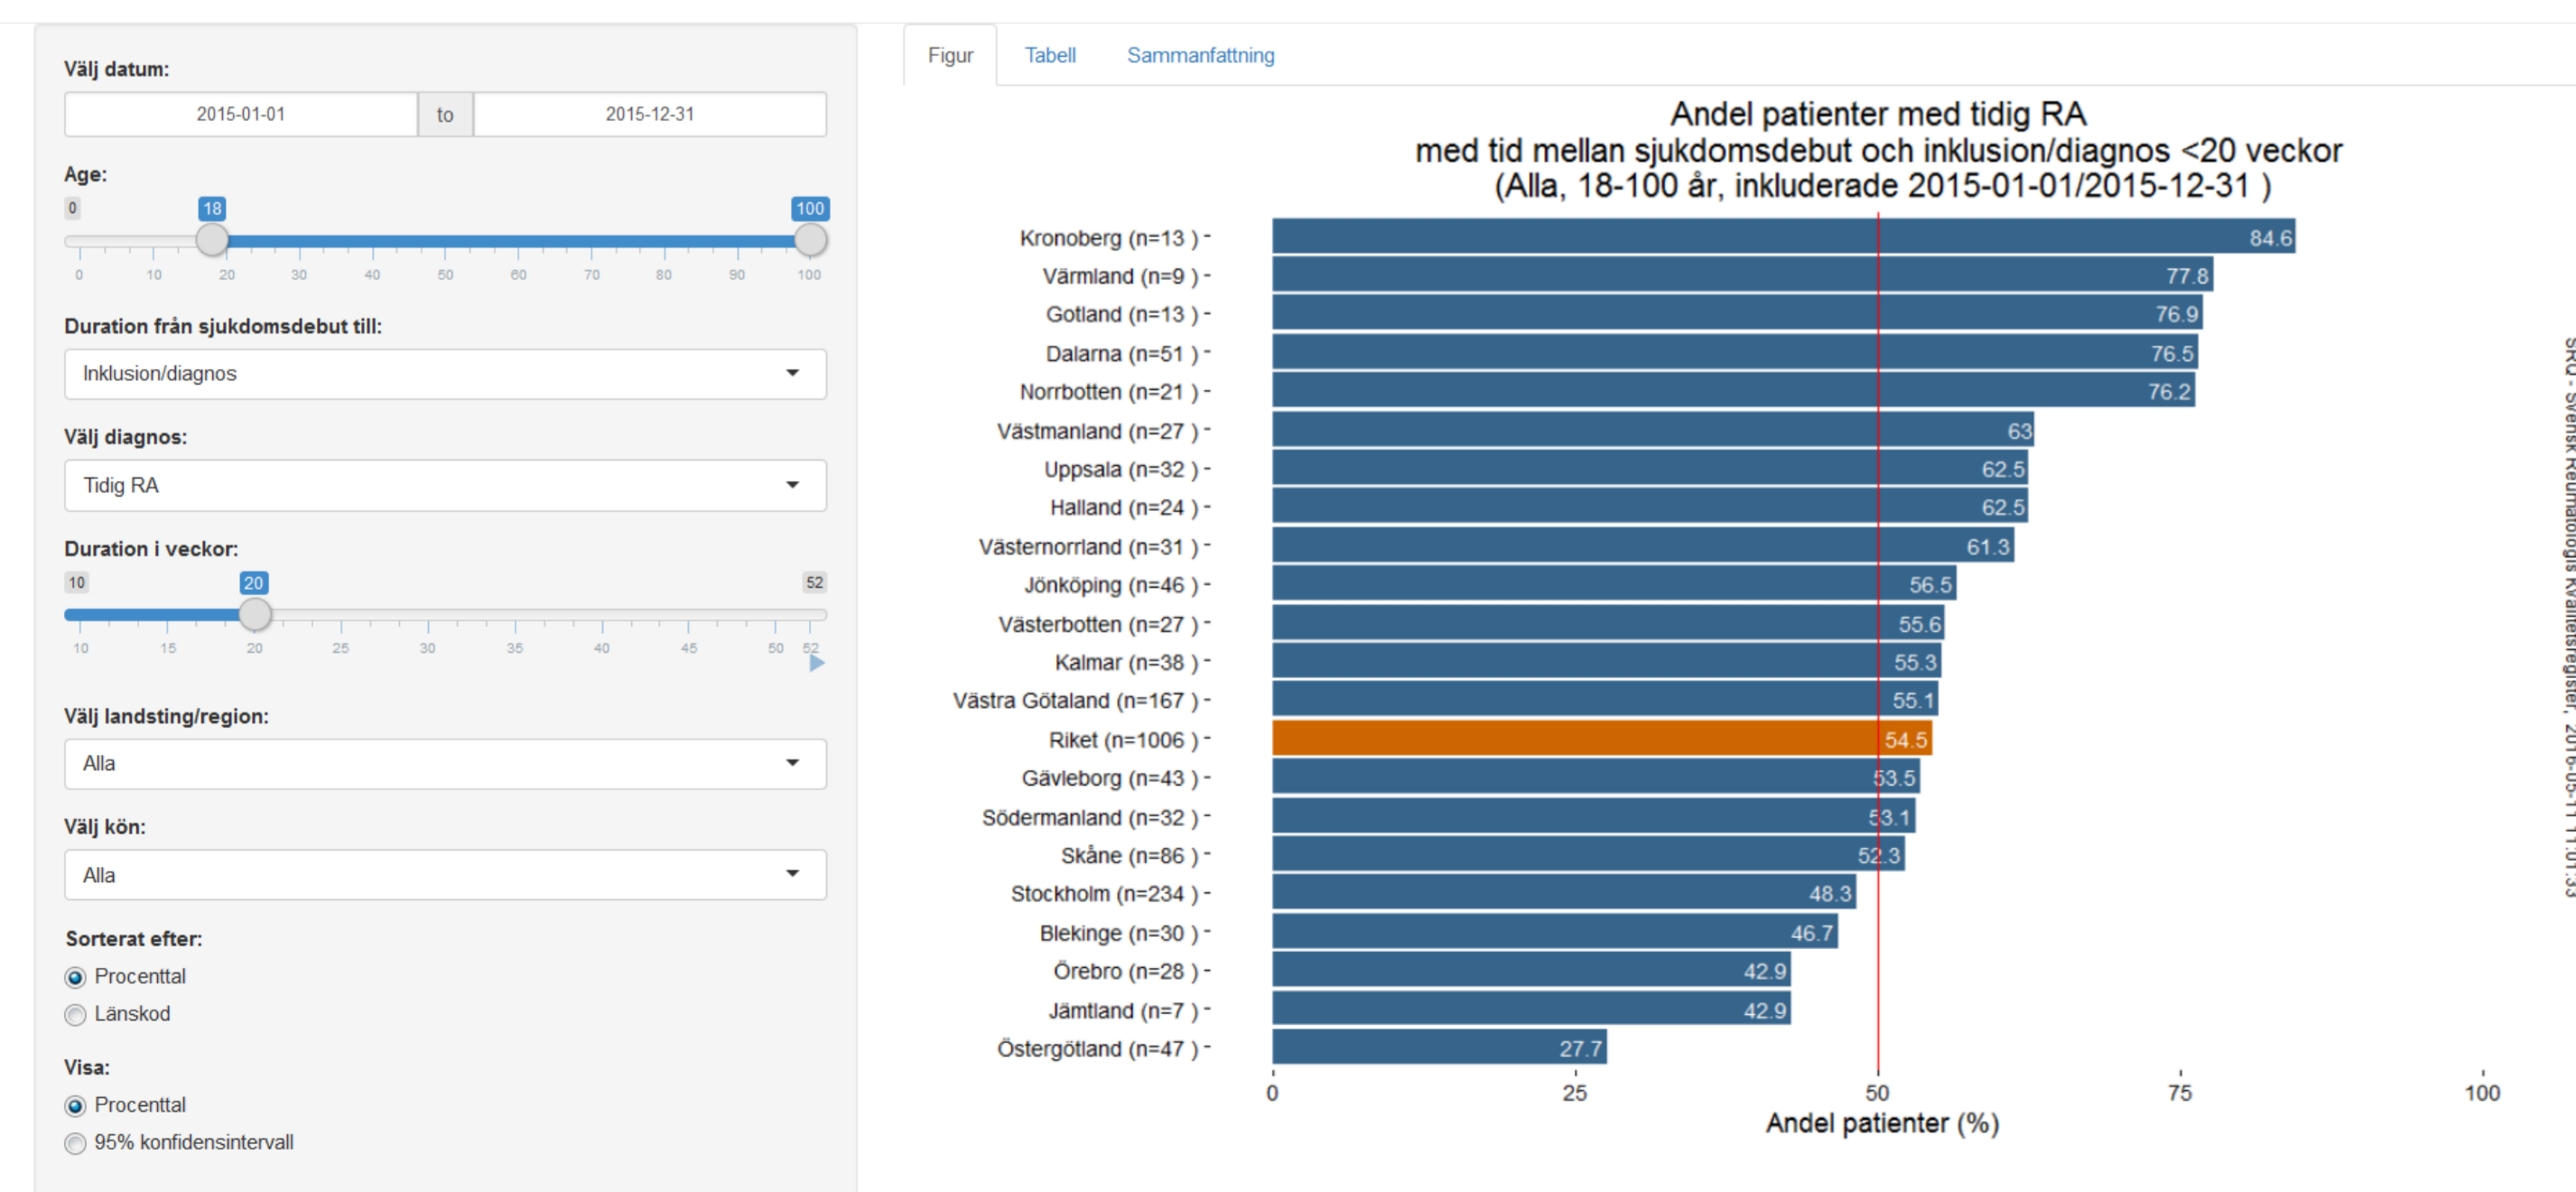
Välj datum:

2015-01-01 to 2015-12-31

Age:

0 18 100

0 10 20 30 40 50 60 70 80 90 100

Duration från sjukdomsdebut till:

Inklusion/diagnos

Välj diagnos:

Tidig RA

Duration i veckor:

10 20 52

10 15 20 25 30 35 40 45 50 52

Välj landsting/region:

Alla

Välj kön:

Alla

Sorterat efter:

Procenttal

Länskod

Visa:

Procenttal

95% konfidensintervall

Figur Tabell Sammanfattning

Andel patienter med tidig RA
med tid mellan sjukdomsdebut och inklusion/diagnos <20 veckor
(Alla, 18-100 år, inkluderade 2015-01-01/2015-12-31 )

Kronoberg (n=13 ) - 84.6
Värmland (n=9 ) - 77.8
Gotland (n=13 ) - 76.9
Dalarna (n=51 ) - 76.5
Norrbotten (n=21 ) - 76.2
Västmanland (n=27 ) - 63
Uppsala (n=32 ) - 62.5
Halland (n=24 ) - 62.5
Västernorrland (n=31 ) - 61.3
Jönköping (n=46 ) - 56.5
Västerbotten (n=27 ) - 55.6
Kalmar (n=38 ) - 55.3
Västra Götaland (n=167 ) - 55.1
Riket (n=1006 ) - 54.5
Gävleborg (n=43 ) - 53.5
Södermanland (n=32 ) - 53.1
Skåne (n=86 ) - 52.3
Stockholm (n=234 ) - 48.3
Blekinge (n=30 ) - 46.7
Örebro (n=28 ) - 42.9
Jämtland (n=7 ) - 42.9
Östergötland (n=47 ) - 27.7

0 25 50 75 100
Andel patienter (%)

SRQ - Svensk Reumatologis Kvalitetsregister, 2016-05-11 11:01:33